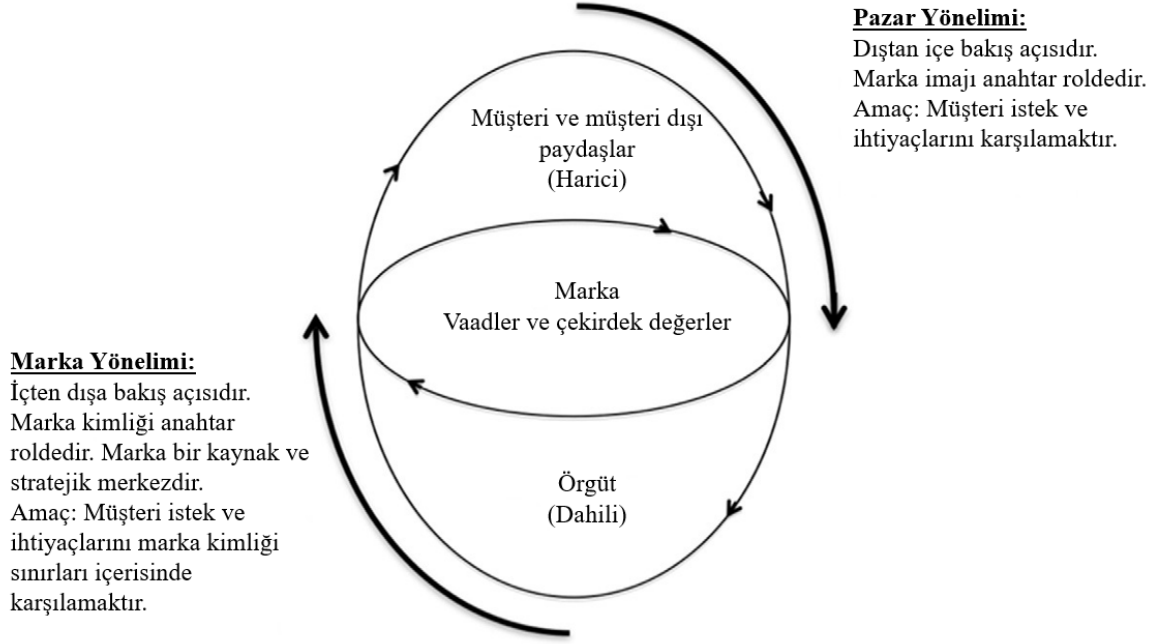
Pazar Yönelimi:
Dıştan içe bakış açısıdır. Marka imajı anahtar roldedir. Amaç: Müşteri istek ve ihtiyaçlarını karşılamaktır.

Müşteri ve müşteri dışı paydaşlar
(Harici)

Marka
Vaadler ve çekirdek değerler

Marka Yönelimi:
İçten dışa bakış açısıdır. Marka kimliği anahtar roldedir. Marka bir kaynak ve stratejik merkezdir. Amaç: Müşteri istek ve ihtiyaçlarını marka kimliği sınırları içerisinde karşılamaktır.

Örgüt
(Dahili)